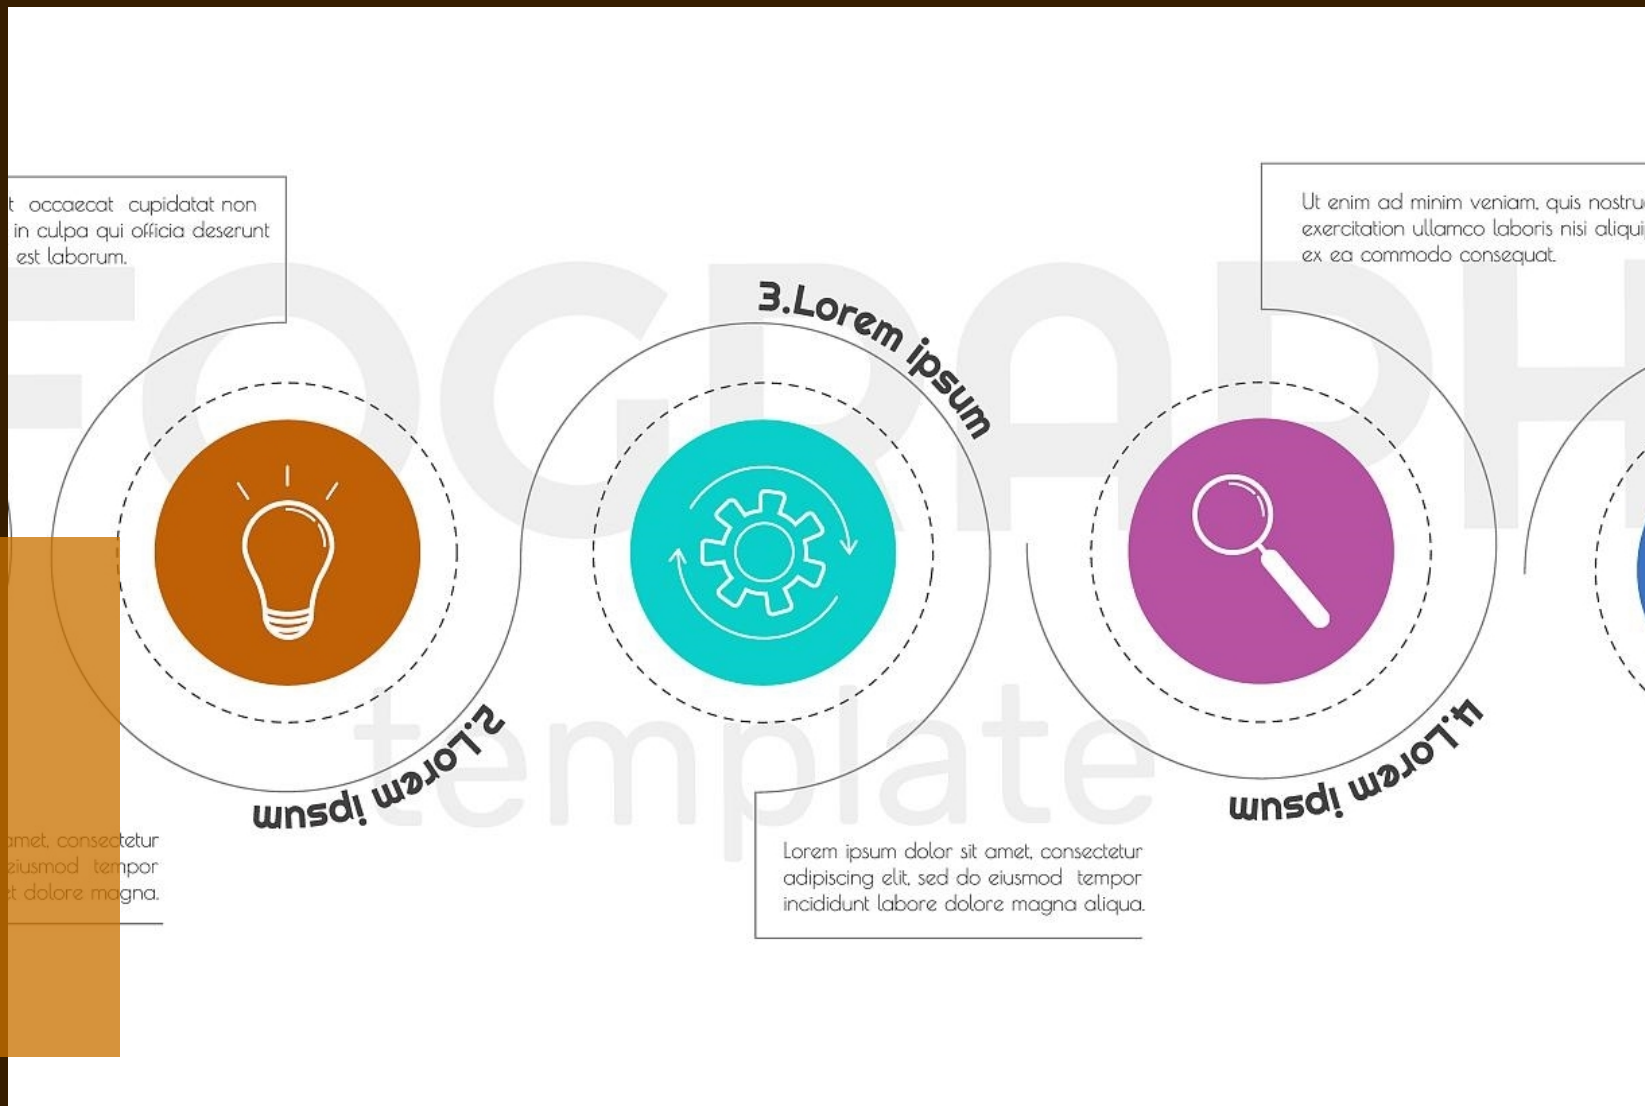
t occaecat cupidatat non in culpa qui officia deserunt est laborum.

3.Lorem ipsum

Ut enim ad minim veniam, quis nostru exercitation ullamco laboris nisi aliqui ex ea commodo consequat.

FOGRAPH

template

2.Lorem ipsum

4.Lorem ipsum

amet, consectetur eiusmod tempor t dolore magna.

Lorem ipsum dolor sit amet, consectetur adipiscing elit, sed do eiusmod tempor incididunt labore dolore magna aliqua.